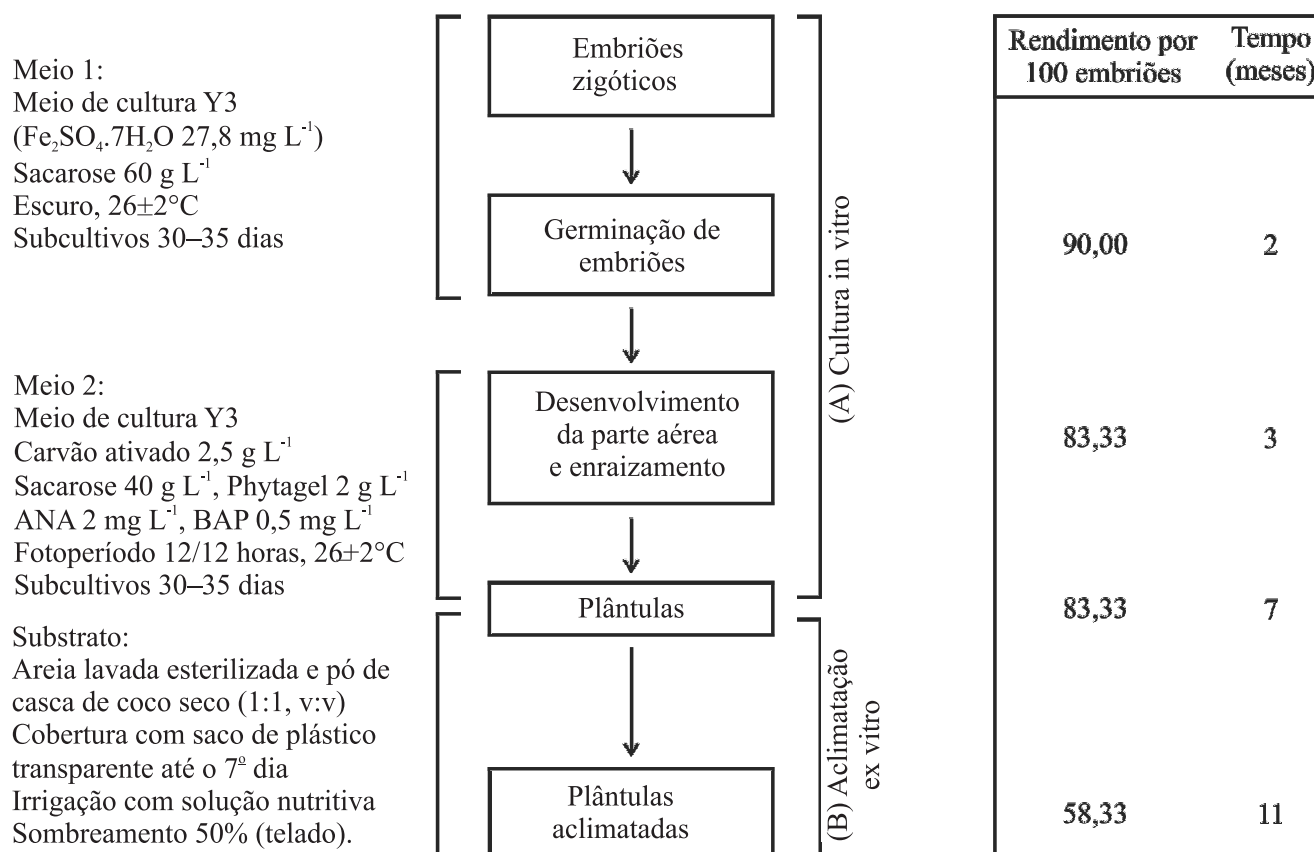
Meio 1:
Meio de cultura Y3
($Fe_2SO_4.7H_2O$ 27,8 mg $L^{-1}$)
Sacarose 60 g $L^{-1}$
Escuro, 26±2°C
Subcultivos 30–35 dias

Embriões zigóticos

Germinação de embriões

Meio 2:
Meio de cultura Y3
Carvão ativado 2,5 g $L^{-1}$
Sacarose 40 g $L^{-1}$, Phytagel 2 g $L^{-1}$
ANA 2 mg $L^{-1}$, BAP 0,5 mg $L^{-1}$
Fotoperíodo 12/12 horas, 26±2°C
Subcultivos 30–35 dias

Desenvolvimento da parte aérea e enraizamento

Plântulas

Substrato:
Areia lavada esterilizada e pó de casca de coco seco (1:1, v:v)
Cobertura com saco de plástico transparente até o 7º dia
Irrigação com solução nutritiva
Sombreamento 50% (telado).

Plântulas aclimatadas

(A) Cultura in vitro

(B) Aclimatação ex vitro

| Rendimento por 100 embriões | Tempo (meses) |
|---|---|
| 90,00 | 2 |
| 83,33 | 3 |
| 83,33 | 7 |
| 58,33 | 11 |